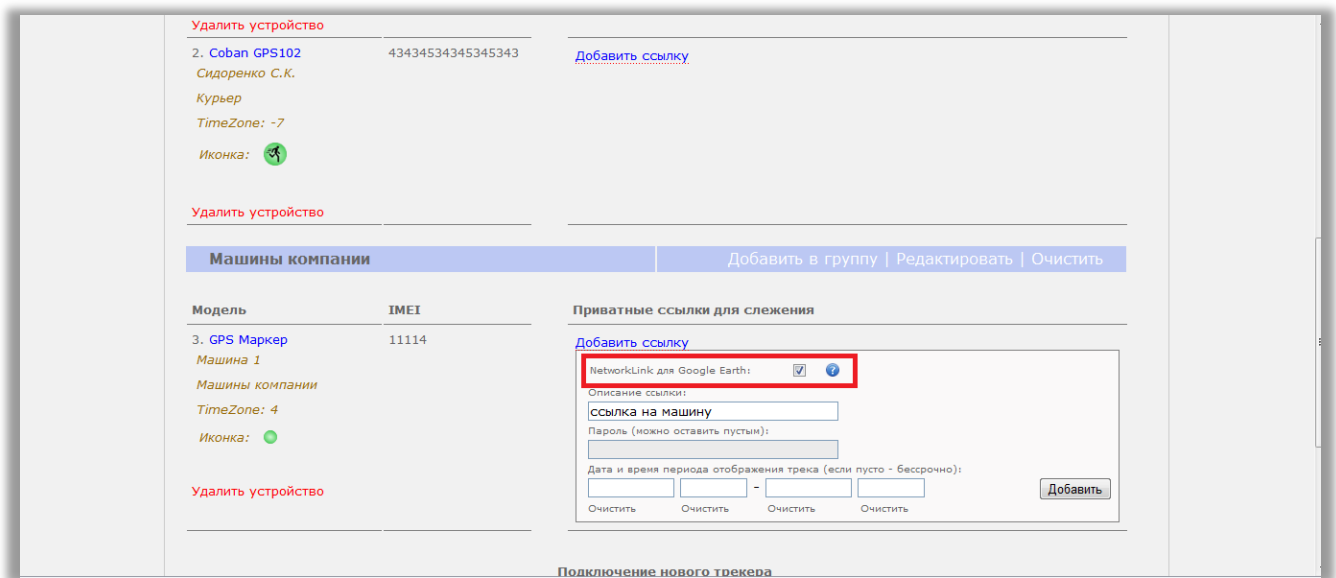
Удалить устройство

2. Coban GPS102
Сидоренко С.К.
Курьер
TimeZone: -7
Иконка:

43434534345345343

Добавить ссылку

Удалить устройство

Машины компании

Добавить в группу | Редактировать | Очистить

| Модель | IMEI | Приватные ссылки для слежения |
|---|---|---|

3. GPS Маркер
Машина 1
Машины компании
TimeZone: 4
Иконка:

11114

Добавить ссылку

NetworkLink для Google Earth:

Описание ссылки:
ссылка на машину
Пароль (можно оставить пустым):
Дата и время периода отображения трека (если пусто - бессрочно):
-
Добавить
Очистить Очистить Очистить Очистить

Удалить устройство

Подключение нового трекера